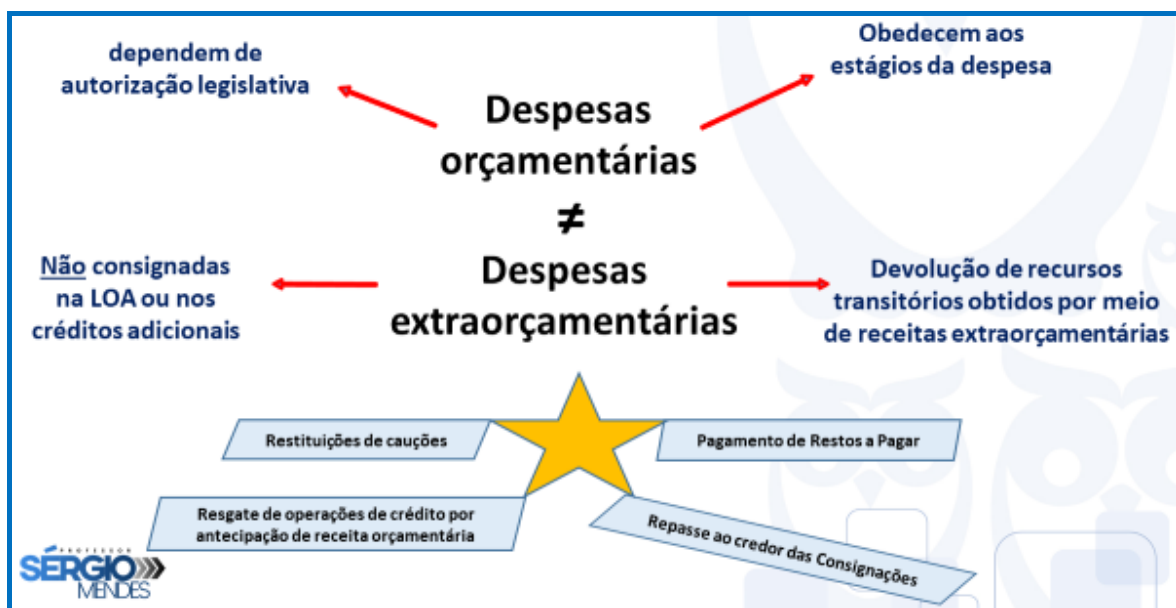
dependem de autorização legislativa

Obedecem aos estágios da despesa

Despesas orçamentárias
≠
Despesas extraorçamentárias

Não consignadas na LOA ou nos créditos adicionais

Devolução de recursos transitórios obtidos por meio de receitas extraorçamentárias

Restituições de cauções

Pagamento de Restos a Pagar

Resgate de operações de crédito por antecipação de receita orçamentária

Repasse ao credor das Consignações

PROFESSOR SÉRGIO MENDES